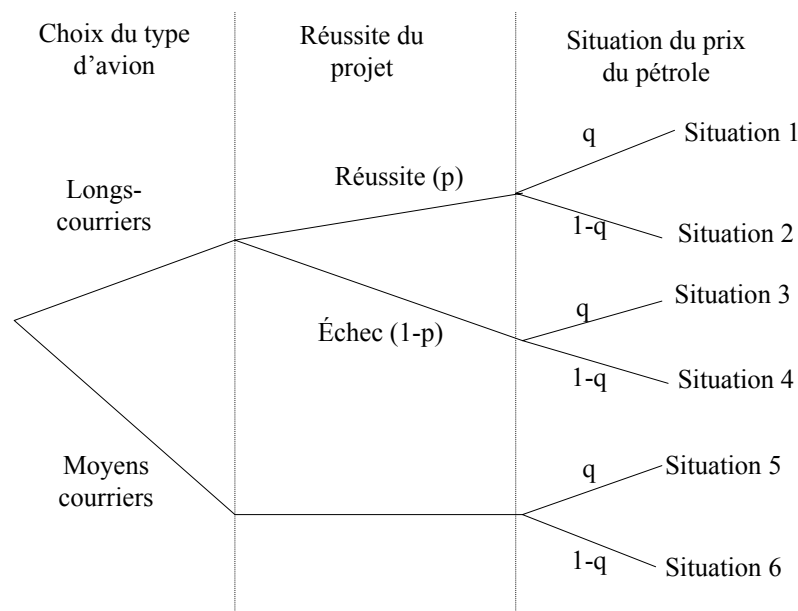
Choix du type d'avion

Réussite du projet

Situation du prix du pétrole

Longs-courriers

Réussite (p)

q

Situation 1

1-q

Situation 2

Échec (1-p)

q

Situation 3

1-q

Situation 4

Moyens courriers

q

Situation 5

1-q

Situation 6